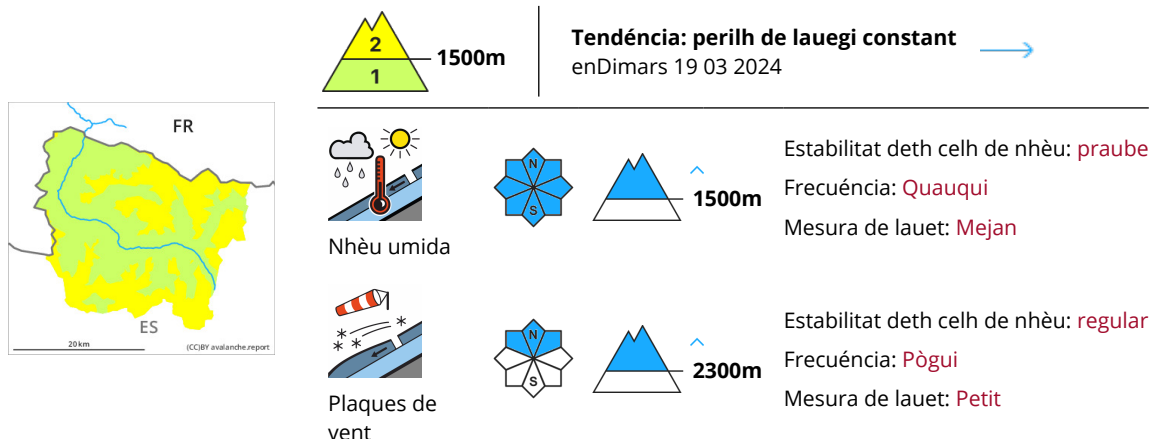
FR

ES

20 km

(CC)BY avalanche.report

2

1

1500m

Tendéncia: perilh de lauegi constant

enDimars 19 03 2024

Nhèu umida

N

S

1500m

Estabilitat deth celh de nhèu: praube

Frecuéncia: Quauqui

Mesura de lauet: Mejan

Plaques de vent

N

S

2300m

Estabilitat deth celh de nhèu: regular

Frecuéncia: Pògui

Mesura de lauet: Petit